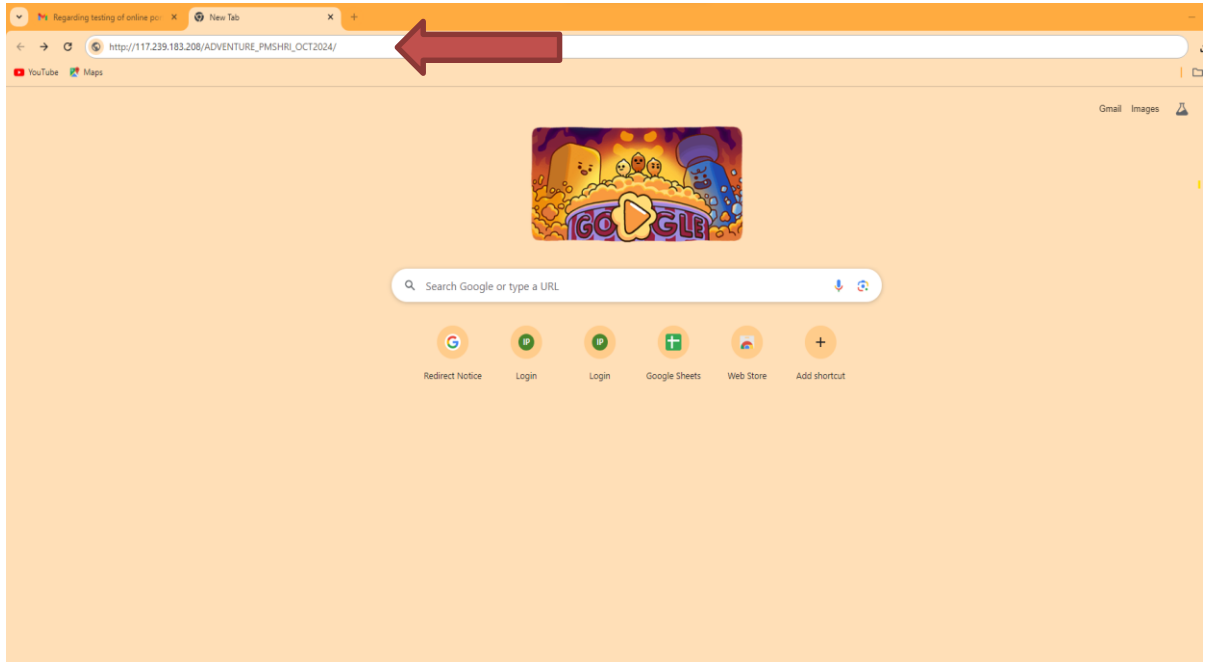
Regarding testing of online po
New Tab
http://117.239.183.208/ADVENTURE_PMSHRI_OCT2024/
YouTube Maps
Gmail Images
GOOGLE
Search Google or type a URL
Redirect Notice
Login
Login
Google Sheets
Web Store
Add shortcut